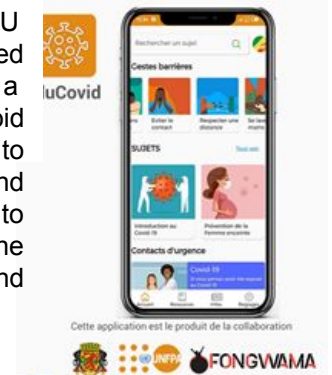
U
ed
a
oid
to
nd
to
ne
nd

luCovid

Rechercher un sujet

Gestes barrières

Eviter le contact

Respecter une distance

Se laver les mains

SUJETS

Tout voir

Introduction au Covid-19

Prévention de la femme enceinte

Contacts d'urgence

Covid-19

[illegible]

Accueil

Ressources

Infos

Réglages

Cette application est le produit de la collaboration

UNFPA

FONGWAMA